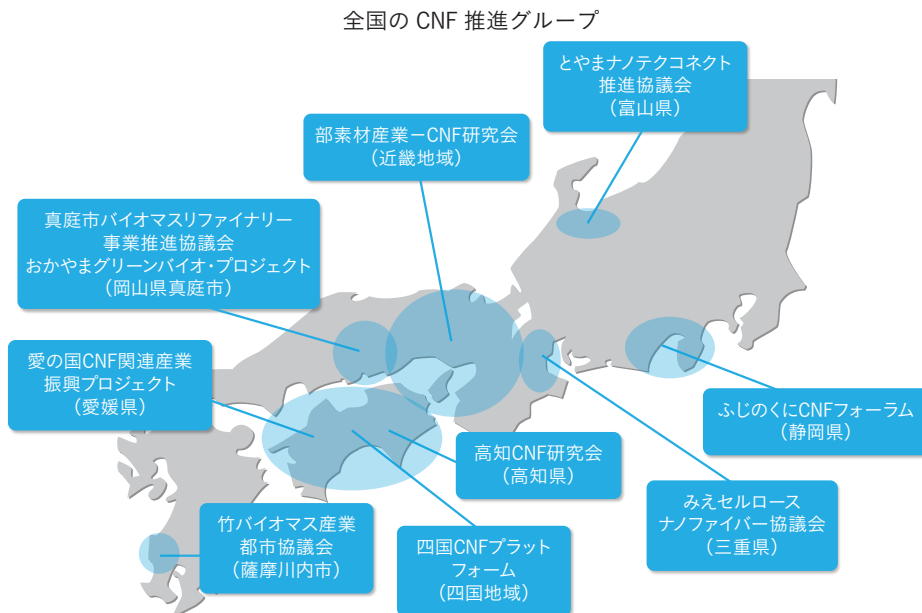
全国の CNF 推進グループ

とやまナノテクコネクト
推進協議会
（富山県）

部素材産業ーCNF研究会
（近畿地域）

真庭市バイオマスリファイナリー
事業推進協議会
おかやまグリーンバイオ・プロジェクト
（岡山県真庭市）

愛の国CNF関連産業
振興プロジェクト
（愛媛県）

ふじのくにCNFフォーラム
（静岡県）

高知CNF研究会
（高知県）

みえセルロース
ナノファイバー協議会
（三重県）

竹バイオマス産業
都市協議会
（薩摩川内市）

四国CNFプラット
フォーム
（四国地域）